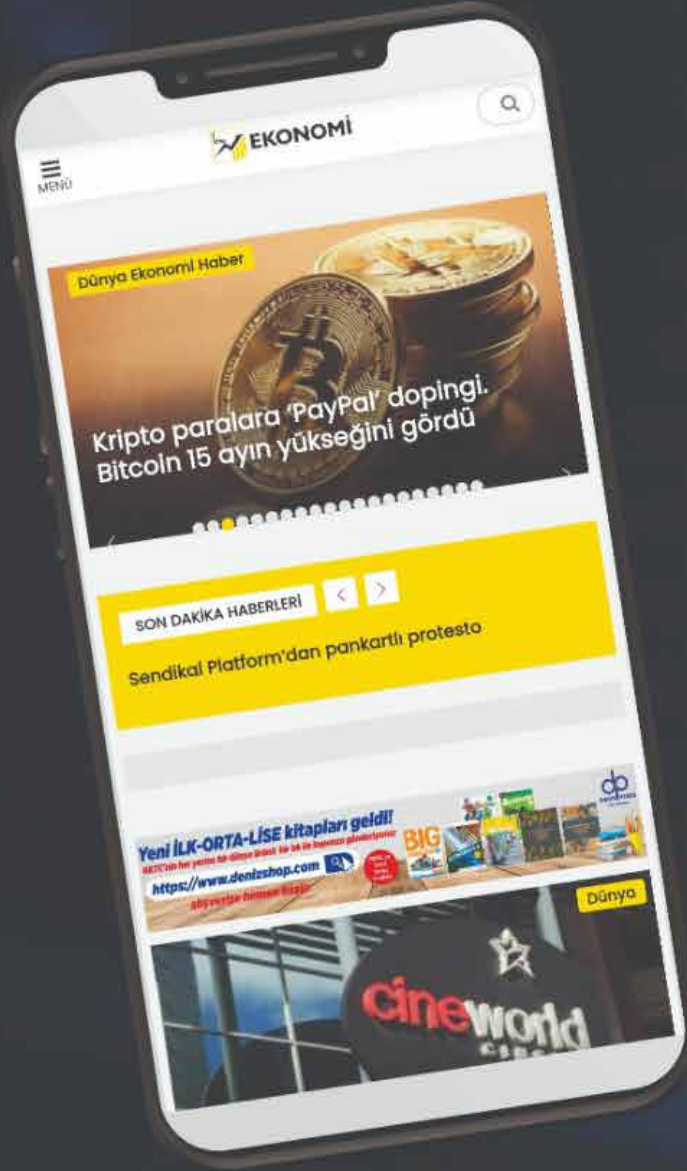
MENÜ

EKONOMİ

Dünya Ekonomi Haber

Kripto paralara 'PayPal' dopingi. Bitcoin 15 ayın yükseğini gördü

SON DAKİKA HABERLERİ

Sendikal Platform'dan pankartlı protesto

Yeni İLK-ORTA-LİSE kitapları geldi!

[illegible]

https://www.denizshop.com

alışverişe hemen başla

BIG

Dünya

cineworld